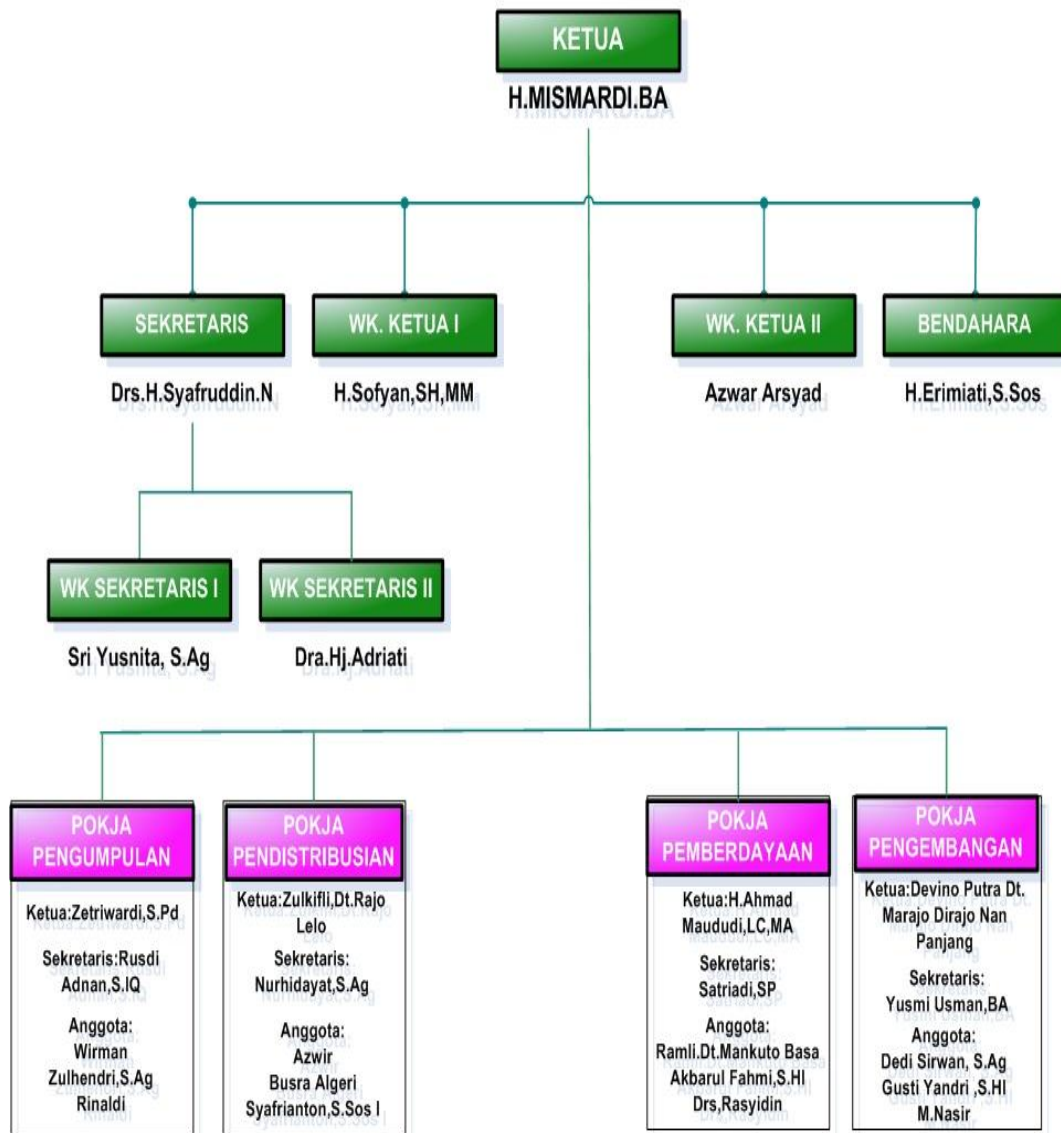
KETUA

H.MISMARDI.BA

SEKRETARIS

Drs.H.Syafruddin.N

WK. KETUA I

H.Sofyan,SH,MM

WK. KETUA II

Azwar Arsyad

BENDAHARA

H.Erimiati,S.Sos

WK SEKRETARIS I

Sri Yusnita, S.Ag

WK SEKRETARIS II

Dra.Hj.Adriati

POKJA PENGUMPULAN

Ketua:Zetriwardi,S.Pd

Sekretaris:Rusdi Adnan,S.IQ

Anggota:
Wirman
Zulhendri,S.Ag
Rinaldi

POKJA PENDISTRIBUSIAN

Ketua:Zulkifli,Dt.Rajo Lelo

Sekretaris:
Nurhidayat,S.Ag

Anggota:
Azwir
Busra Algeri
Syafrianton,S.Sos I

POKJA PEMBERDAYAAN

Ketua:H.Ahmad Maududi,LC,MA

Sekretaris:
Satriadi,SP

Anggota:
Ramli.Dt.Mankuto Basa
Akbarul Fahmi,S.HI
Drs,Rasyidin

POKJA PENGEMBANGAN

Ketua:Devino Putra Dt. Marajo Dirajo Nan Panjang

Sekretaris:
Yusmi Usman,BA

Anggota:
Dedi Sirwan, S.Ag
Gusti Yandri ,S.HI
M.Nasir